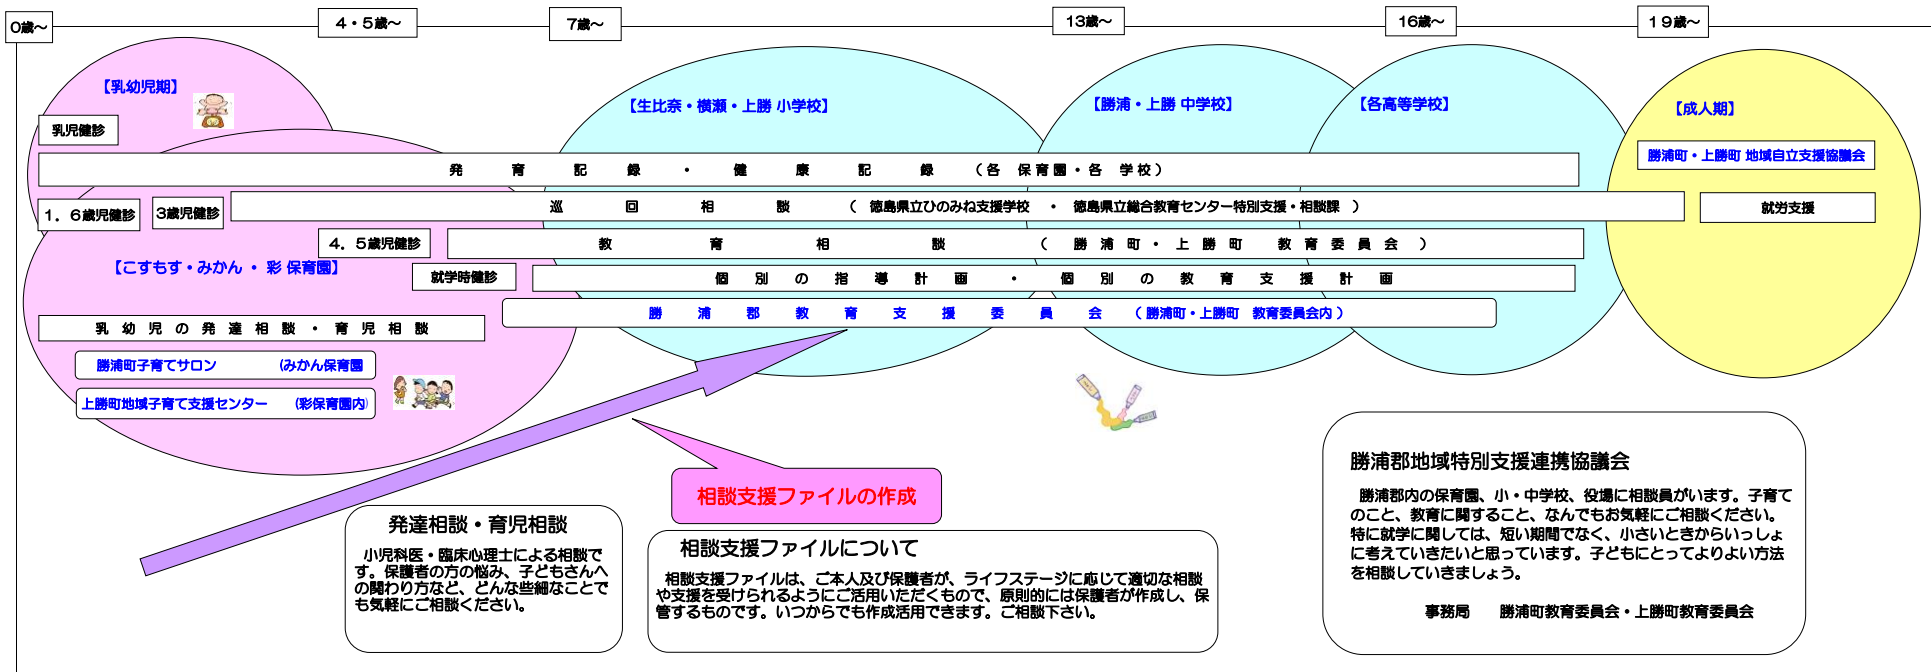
0歳～

4・5歳～

7歳～

13歳～

16歳～

19歳～

【乳幼児期】

乳児健診

【生比奈・横瀬・上勝 小学校】

【勝浦・上勝 中学校】

【各高等学校】

【成人期】

発育記録・健康記録（各保育園・各学校）

勝浦町・上勝町 地域自立支援協議会

1．6歳児健診

3歳児健診

巡回相談（徳島県立ひのみね支援学校・徳島県立総合教育センター特別支援・相談課）

就労支援

4．5歳児健診

教育相談（勝浦町・上勝町 教育委員会）

【こすもす・みかん・彩 保育園】

就学時健診

個別の指導計画・個別の教育支援計画

勝浦郡教育支援委員会（勝浦町・上勝町 教育委員会内）

乳幼児の発達相談・育児相談

勝浦町子育てサロン　（みかん保育園）

上勝町地域子育て支援センター　（彩保育園内）

相談支援ファイルの作成

発達相談・育児相談

小児科医・臨床心理士による相談です。保護者の方の悩み、子どもさんへの関わり方など、どんな些細なことでも気軽にご相談ください。

相談支援ファイルについて

相談支援ファイルは、ご本人及び保護者が、ライフステージに応じて適切な相談や支援を受けられるようにご活用いただくもので、原則的には保護者が作成し、保管するものです。いつからでも作成活用できます。ご相談下さい。

勝浦郡地域特別支援連携協議会

勝浦郡内の保育園、小・中学校、役場に相談員がいます。子育てのこと、教育に関すること、なんでもお気軽にご相談ください。特に就学に関しては、短い期間でなく、小さいときからいっしょに考えていきたいと思っています。子どもにとってよりよい方法を相談していきましょう。

事務局　勝浦町教育委員会・上勝町教育委員会